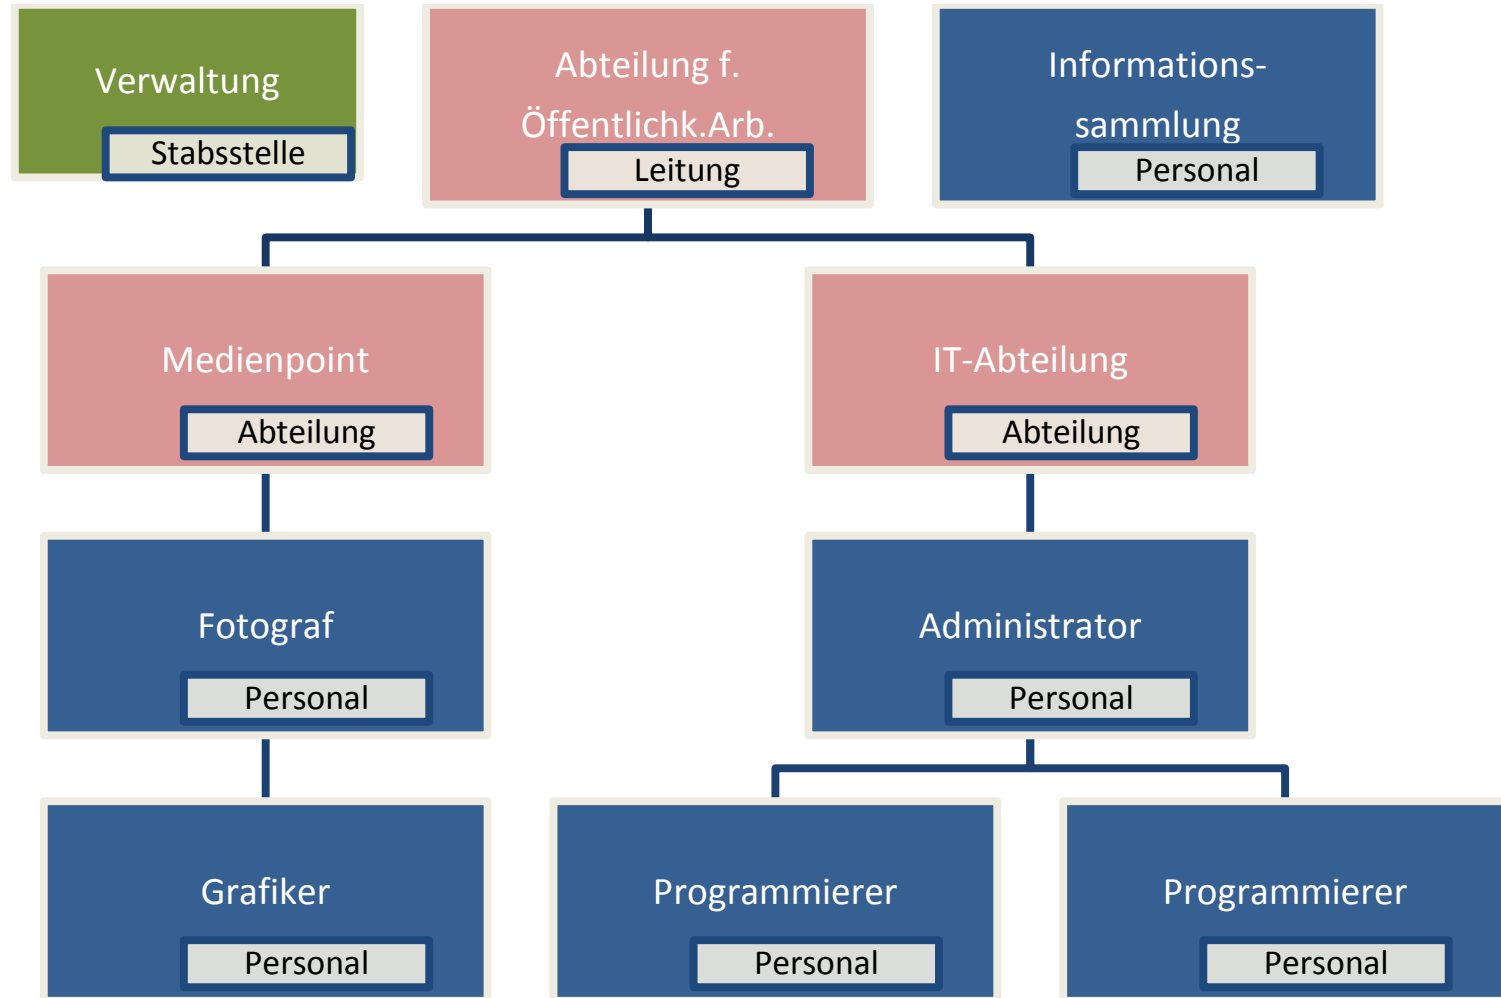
Verwaltung
Stabsstelle

Abteilung f. Öffentlichk.Arb.
Leitung

Informations-sammlung
Personal

Medienpoint
Abteilung

IT-Abteilung
Abteilung

Fotograf
Personal

Administrator
Personal

Grafiker
Personal

Programmierer
Personal

Programmierer
Personal